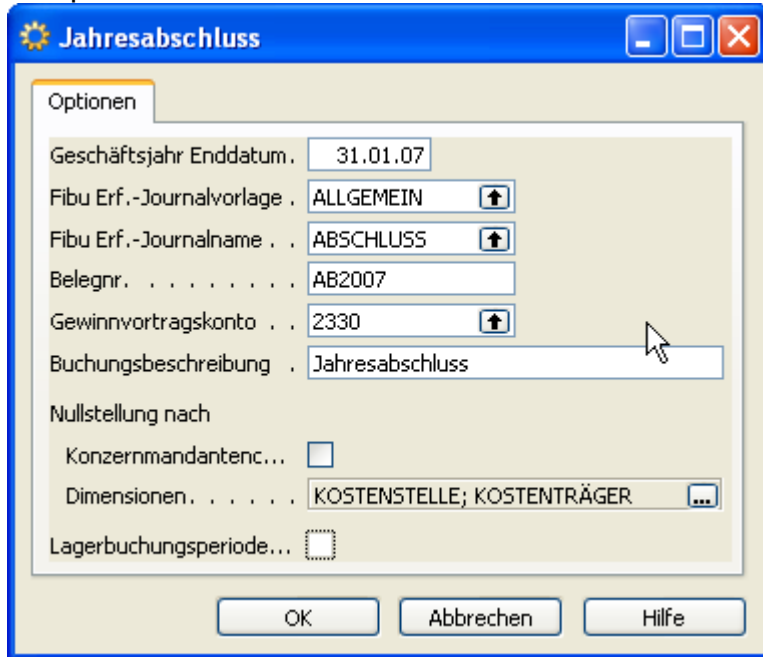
Jahresabschluss

Optionen

Geschäftsjahr Enddatum. 31.01.07

Fibu Erf.-Journalvorlage . ALLGEMEIN

Fibu Erf.-Journalname . . ABSCHLUSS

Belegnr. . . . . . . . . AB2007

Gewinnvortragskonto . . 2330

Buchungsbeschreibung . Jahresabschluss

Nullstellung nach

Konzernmandantenc...

Dimensionen. . . . . . KOSTENSTELLE; KOSTENTRÄGER

Lagerbuchungsperiode...

OK Abbrechen Hilfe